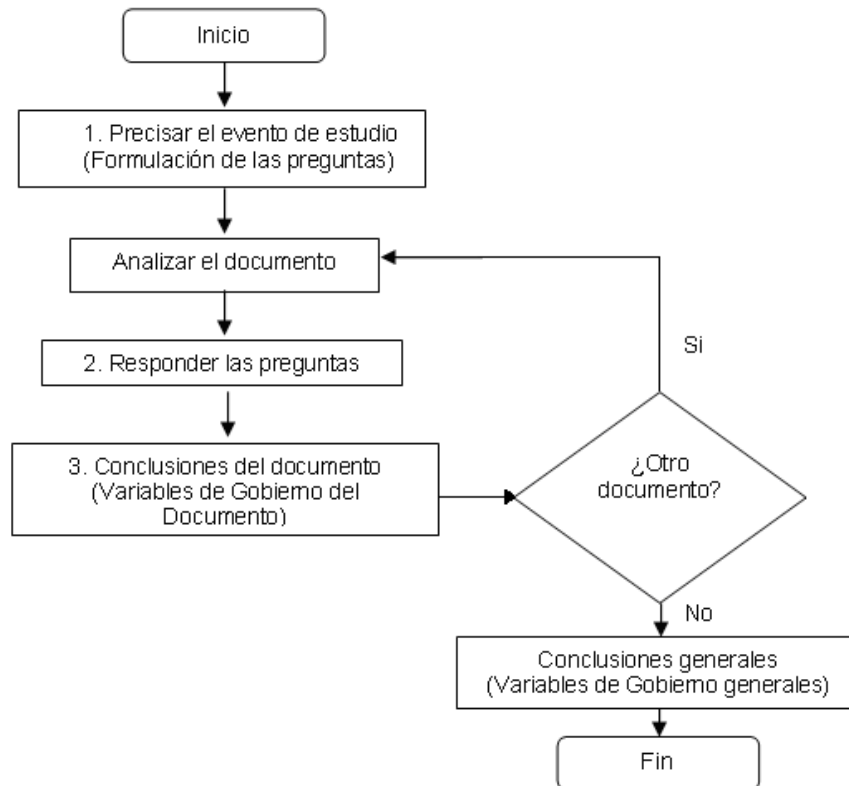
Inicio

1. Precisar el evento de estudio
(Formulación de las preguntas)

Analizar el documento

2. Responder las preguntas

3. Conclusiones del documento
(Variables de Gobierno del
Documento)

Si

¿Otro
documento?

No

Conclusiones generales
(Variables de Gobierno generales)

Fin